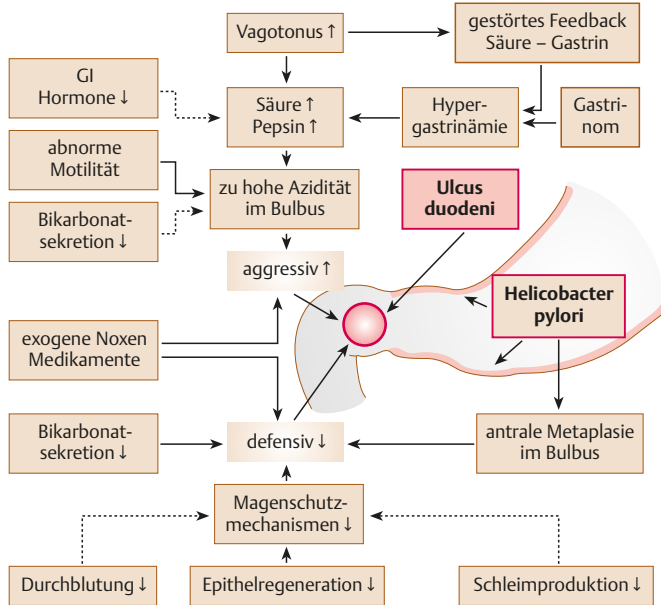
Vagotonus ↑

gestörtes Feedback Säure – Gastrin

GI Hormone ↓

Säure ↑ Pepsin ↑

Hypergastrinämie

Gastrinom

abnorme Motilität

zu hohe Azidität im Bulbus

Ulcus duodeni

Bikarbonatsekretion ↓

aggressiv ↑

Helicobacter pylori

exogene Noxen Medikamente

Bikarbonatsekretion ↓

defensiv ↓

antrale Metaplasie im Bulbus

Magenschutzmechanismen ↓

Durchblutung ↓

Epithelregeneration ↓

Schleimproduktion ↓